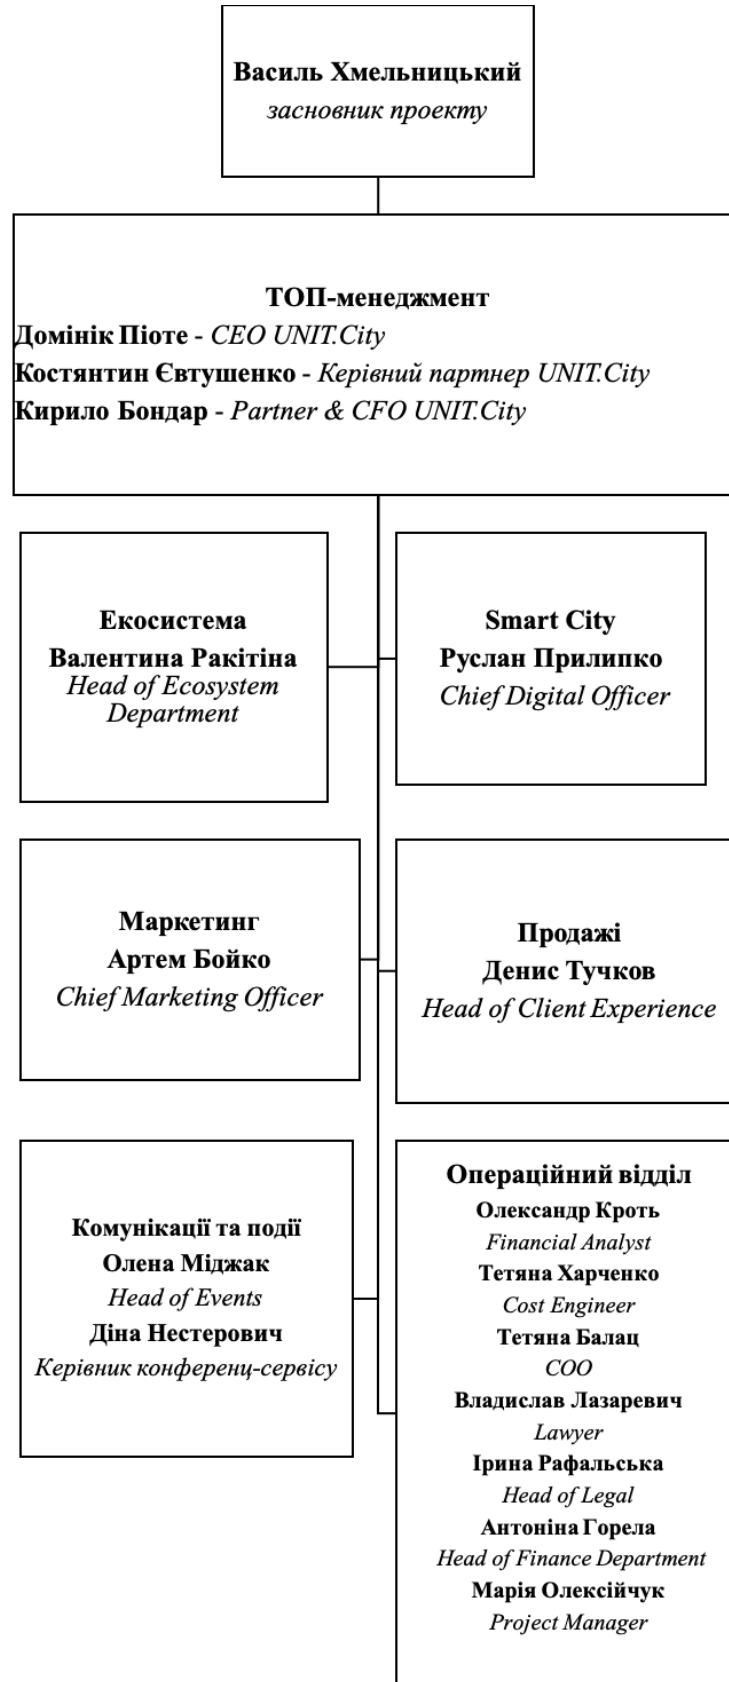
Василь Хмельницький
засновник проекту

ТОП-менеджмент
Домінік Піоте - CEO UNIT.City
Костянтин Євтушенко - Керівний партнер UNIT.City
Кирило Бондар - Partner & CFO UNIT.City

Екосистема
Валентина Ракітіна
Head of Ecosystem Department

Smart City
Руслан Прилипко
Chief Digital Officer

Маркетинг
Артем Бойко
Chief Marketing Officer

Продажі
Денис Тучков
Head of Client Experience

Комунікації та події
Олена Міджак
Head of Events
Діна Нестерович
Керівник конференц-сервісу

Операційний відділ
Олександр Кроть
Financial Analyst
Тетяна Харченко
Cost Engineer
Тетяна Балац
COO
Владислав Лазаревич
Lawyer
Ірина Рафальська
Head of Legal
Антоніна Горела
Head of Finance Department
Марія Олексійчук
Project Manager